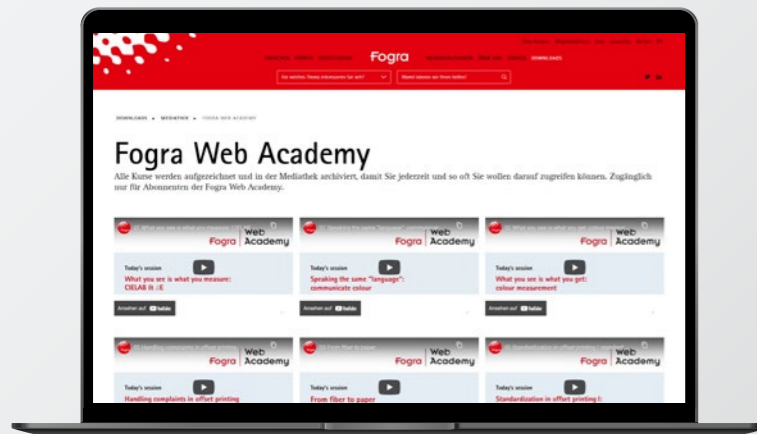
Fogra

DOWNLOADS

DOWNLOADS ▸ MEDIATHEK ▸ FOGRA WEB ACADEMY

Fogra Web Academy

Alle Kurse werden aufgezeichnet und in der Mediathek archiviert, damit Sie jederzeit und so oft Sie wollen darauf zugreifen können. Zugänglich nur für Abonnenten der Fogra Web Academy.

Fogra | Web Academy

Today's session
What you see is what you measure: CIELAB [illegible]

Ansehen auf YouTube

Fogra | Web Academy

Today's session
Speaking the same "language": communicate colour

Ansehen auf YouTube

Fogra | Web Academy

Today's session
What you see is what you get: colour measurement

Ansehen auf YouTube

Fogra | Web Academy

Today's session
Handling complaints in offset printing

Fogra | Web Academy

Today's session
From fiber to paper

Fogra | Web Academy

Today's session
Standardization in offset printing I: